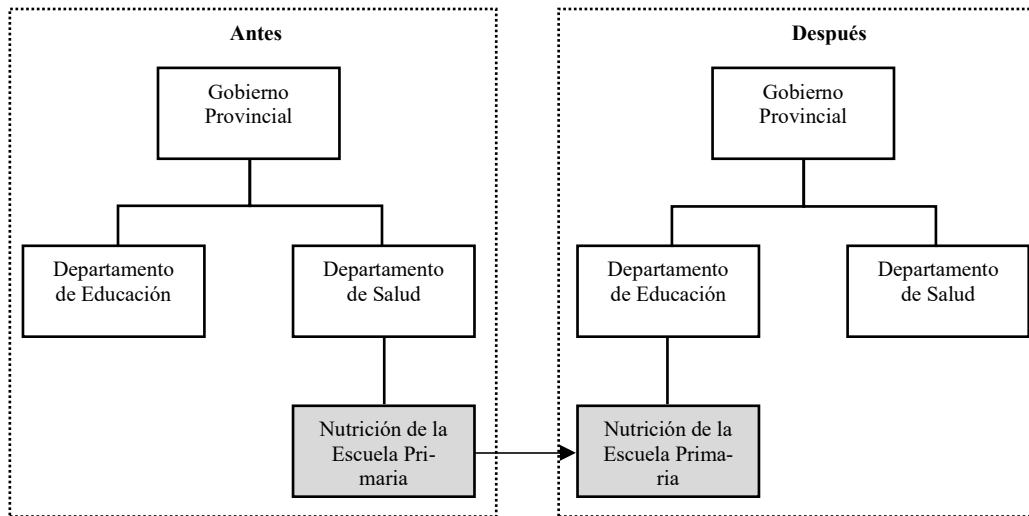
Antes

Gobierno Provincial

Departamento de Educación

Departamento de Salud

Nutrición de la Escuela Primaria

Después

Gobierno Provincial

Departamento de Educación

Departamento de Salud

Nutrición de la Escuela Primaria